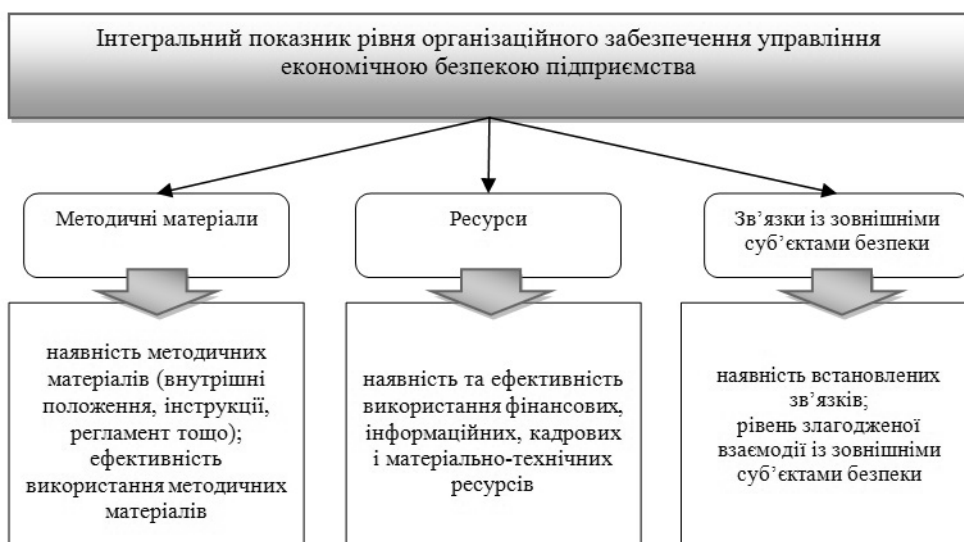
Інтегральний показник рівня організаційного забезпечення управління економічною безпекою підприємства

Методичні матеріали

Ресурси

Зв’язки із зовнішніми суб’єктами безпеки

наявність методичних матеріалів (внутрішні положення, інструкції, регламент тощо); ефективність використання методичних матеріалів

наявність та ефективність використання фінансових, інформаційних, кадрових і матеріально-технічних ресурсів

наявність встановлених зв’язків; рівень злагодженої взаємодії із зовнішніми суб’єктами безпеки